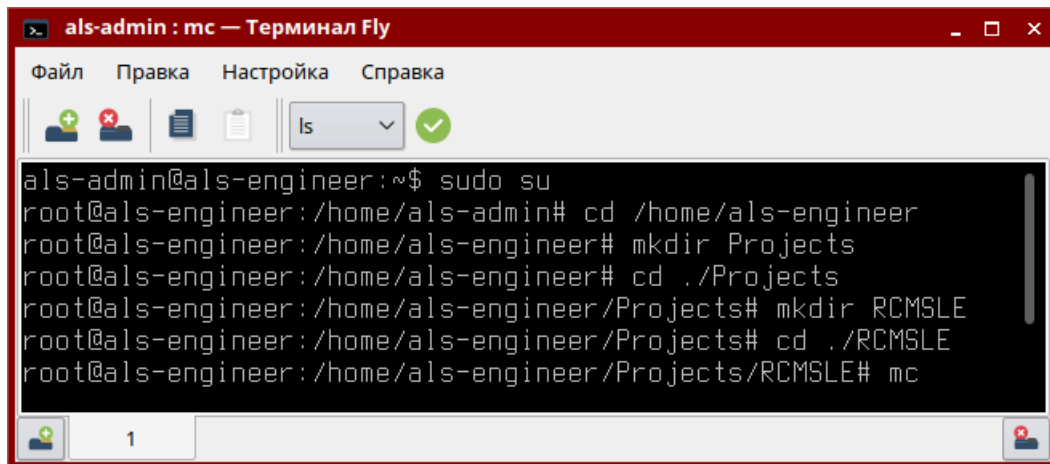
als-admin : mc — Терминал Fly

Файл Правка Настройка Справка

ls

als-admin@als-engineer:~$ sudo su
root@als-engineer:/home/als-admin# cd /home/als-engineer
root@als-engineer:/home/als-engineer# mkdir Projects
root@als-engineer:/home/als-engineer# cd ./Projects
root@als-engineer:/home/als-engineer/Projects# mkdir RCMSLE
root@als-engineer:/home/als-engineer/Projects# cd ./RCMSLE
root@als-engineer:/home/als-engineer/Projects/RCMSLE# mc

1